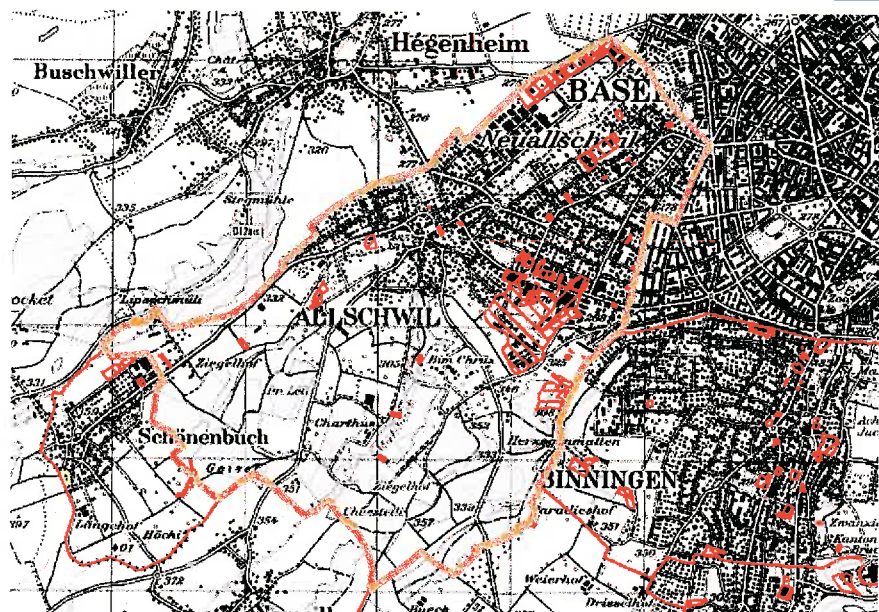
Hegenheim
Buschwiller
BASEL
Neuallschwil
Steinmühle
ALLSCHWIL
Lützelmühle
Ziegelhof
Bim Chriz
Schönenbuch
Charthus
Herzogenmatten
BINNINGEN
Ziegelhof
Geiser
Langehof
Höchi
Paradieshof
Weiherhof
Drissel
Bueck
277
320
335
332
331
305
353
354
357
351
350
372
301
297